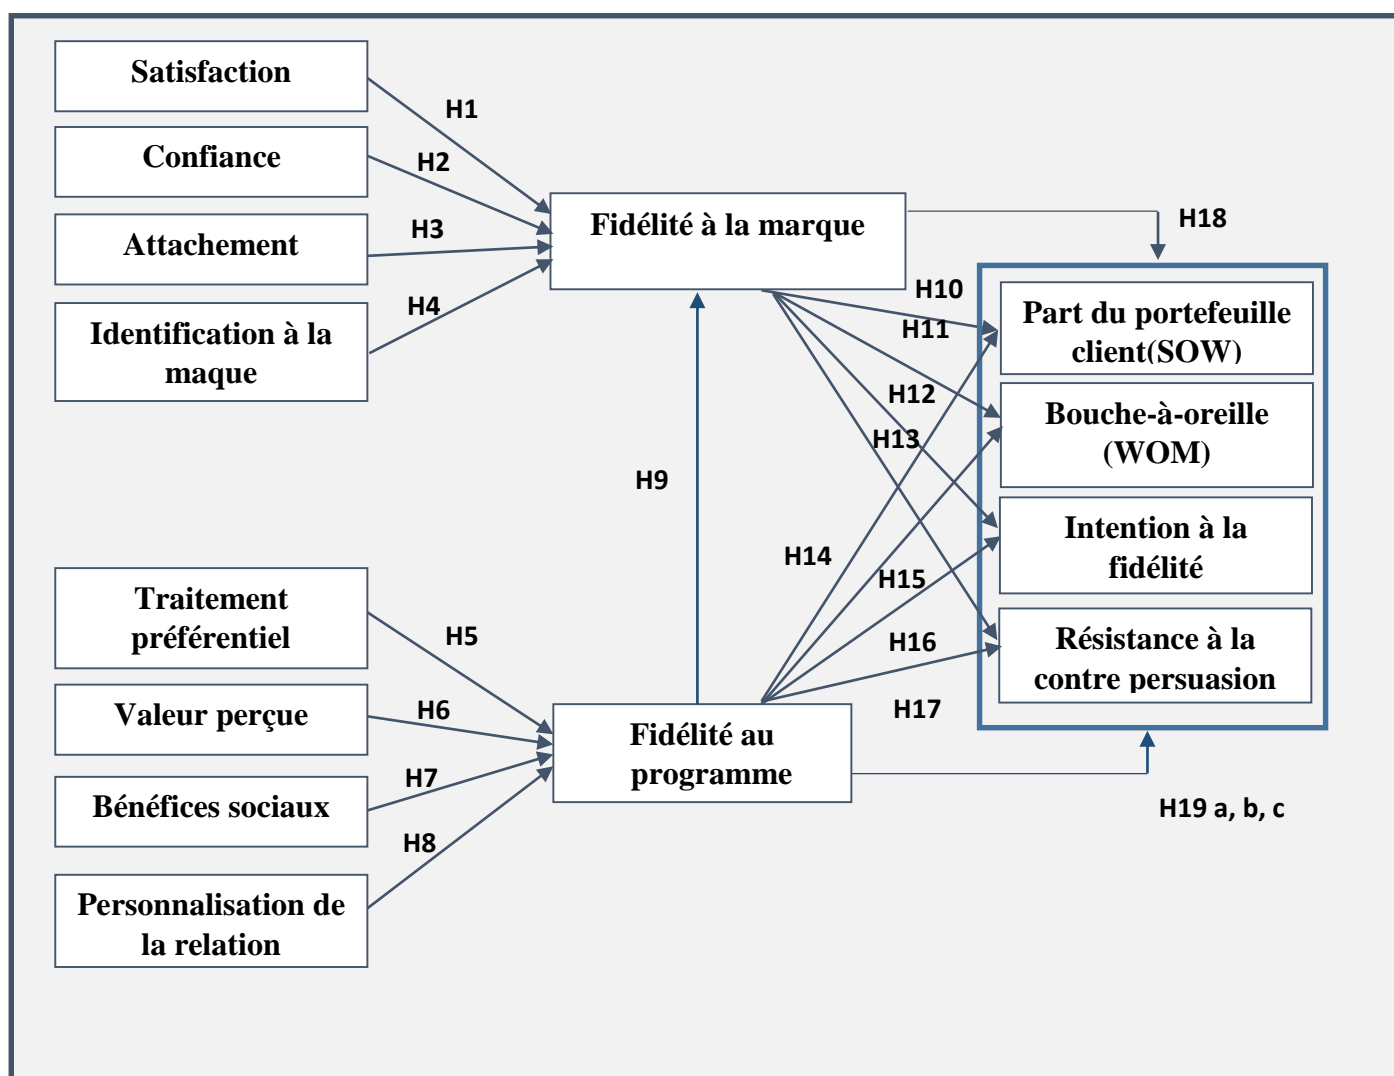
Satisfaction

Confiance

Attachement

Identification à la maque

H1

H2

H3

H4

Fidélité à la marque

H18

H10

H11

H12

H13

Part du portefeuille client(SOW)

Bouche-à-oreille (WOM)

Intention à la fidélité

Résistance à la contre persuasion

H9

H14

H15

H16

H17

Traitement préférentiel

Valeur perçue

Bénéfices sociaux

Personnalisation de la relation

H5

H6

H7

H8

Fidélité au programme

H19 a, b, c